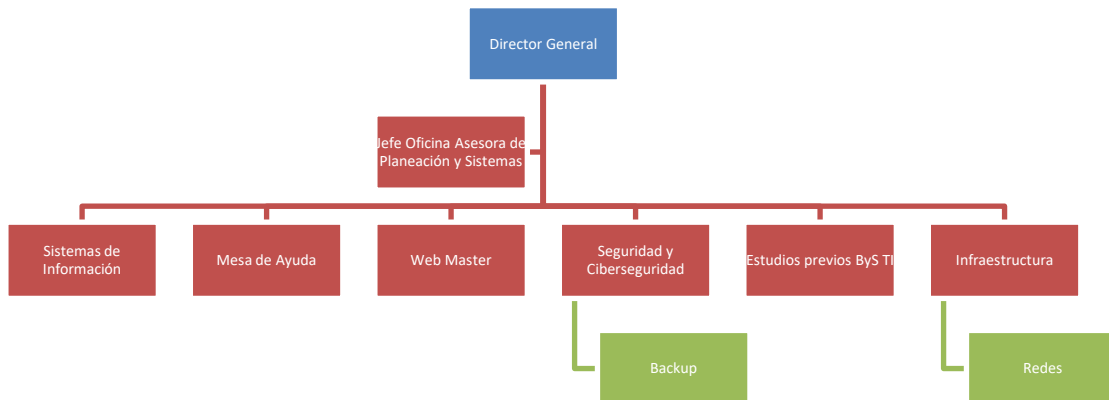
Director General

Jefe Oficina Asesora de Planeación y Sistemas

Sistemas de Información

Mesa de Ayuda

Web Master

Seguridad y Ciberseguridad

Estudios previos ByS TI

Infraestructura

Backup

Redes